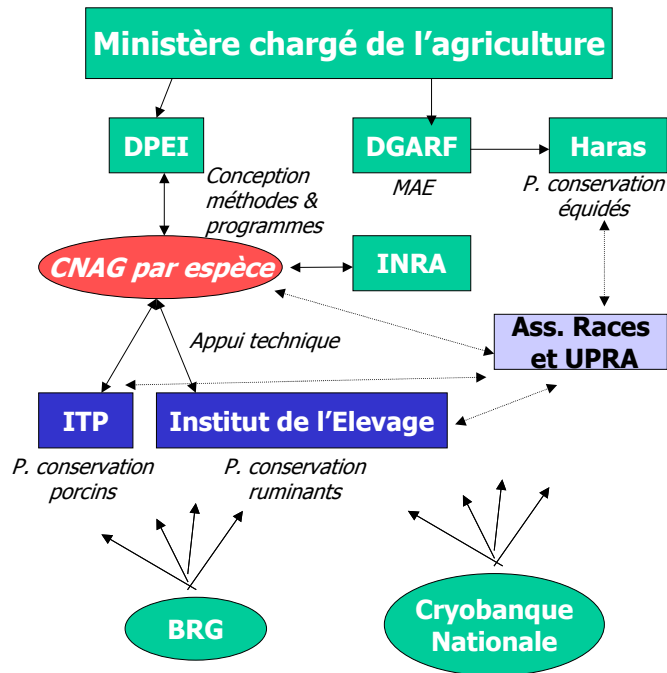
Ministère chargé de l'agriculture

DPEI

DGARF

Haras

Conception méthodes & programmes

MAE

P. conservation équidés

CNAG par espèce

INRA

Ass. Races et UPRA

Appui technique

ITP

Institut de l'Elevage

P. conservation porcins

P. conservation ruminants

BRG

Cryobanque Nationale